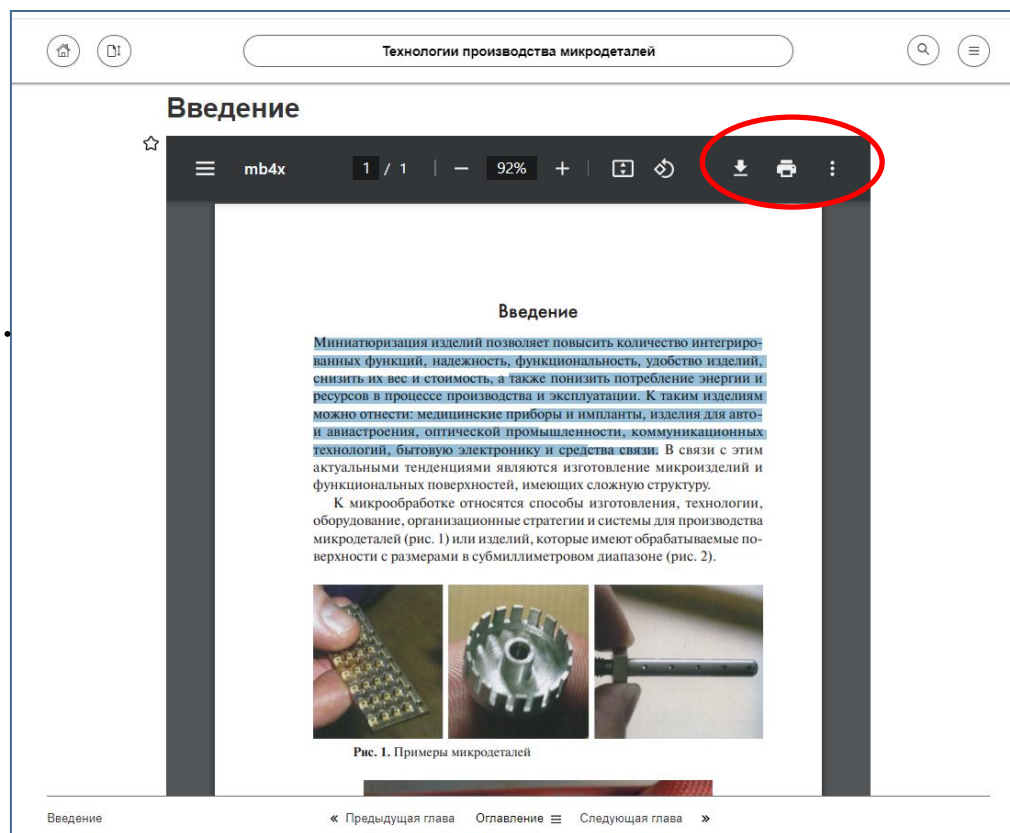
Технологии производства микродеталей

Введение

mb4x 1 / 1 — 92% +

Введение

Миниатюризация изделий позволяет повысить количество интегрированных функций, надежность, функциональность, удобство изделий, снизить их вес и стоимость, а также понизить потребление энергии и ресурсов в процессе производства и эксплуатации. К таким изделиям можно отнести: медицинские приборы и импланты, изделия для авто- и авиастроения, оптической промышленности, коммуникационных технологий, бытовую электронику и средства связи. В связи с этим актуальными тенденциями являются изготовление микроизделий и функциональных поверхностей, имеющих сложную структуру.

К микрообработке относятся способы изготовления, технологии, оборудование, организационные стратегии и системы для производства микродеталей (рис. 1) или изделий, которые имеют обрабатываемые поверхности с размерами в субмиллиметровом диапазоне (рис. 2).

Рис. 1. Примеры микродеталей

Введение « Предыдущая глава Оглавление ≡ Следующая глава »